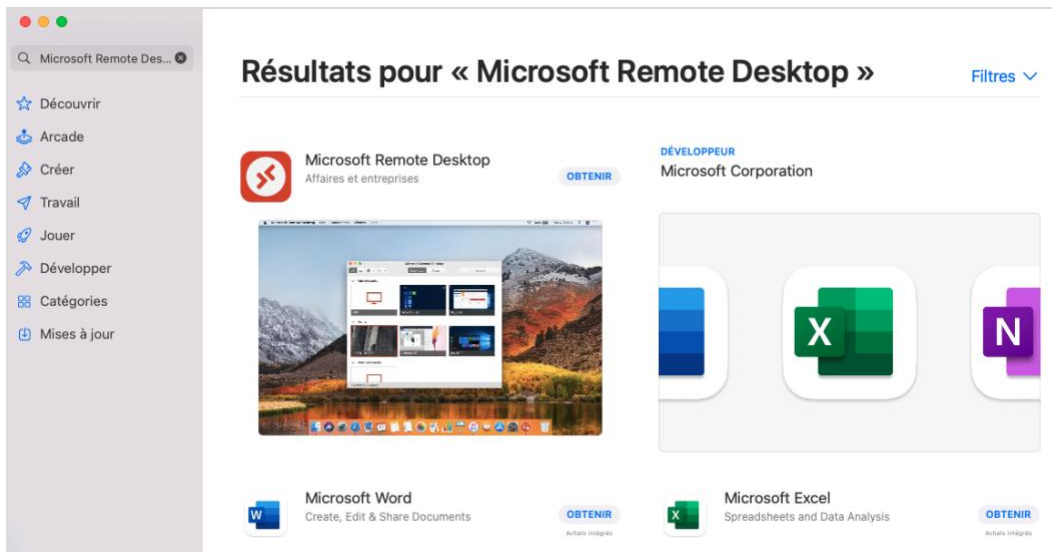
Microsoft Remote Des...

Découvrir
Arcade
Créer
Travail
Jouer
Développer
Catégories
Mises à jour

Résultats pour « Microsoft Remote Desktop »

Filtres

Microsoft Remote Desktop
Affaires et entreprises
OBTENIR

DÉVELOPPEUR
Microsoft Corporation

X

N

Microsoft Word
Create, Edit & Share Documents
OBTENIR
Achats intégrés

Microsoft Excel
Spreadsheets and Data Analysis
OBTENIR
Achats intégrés